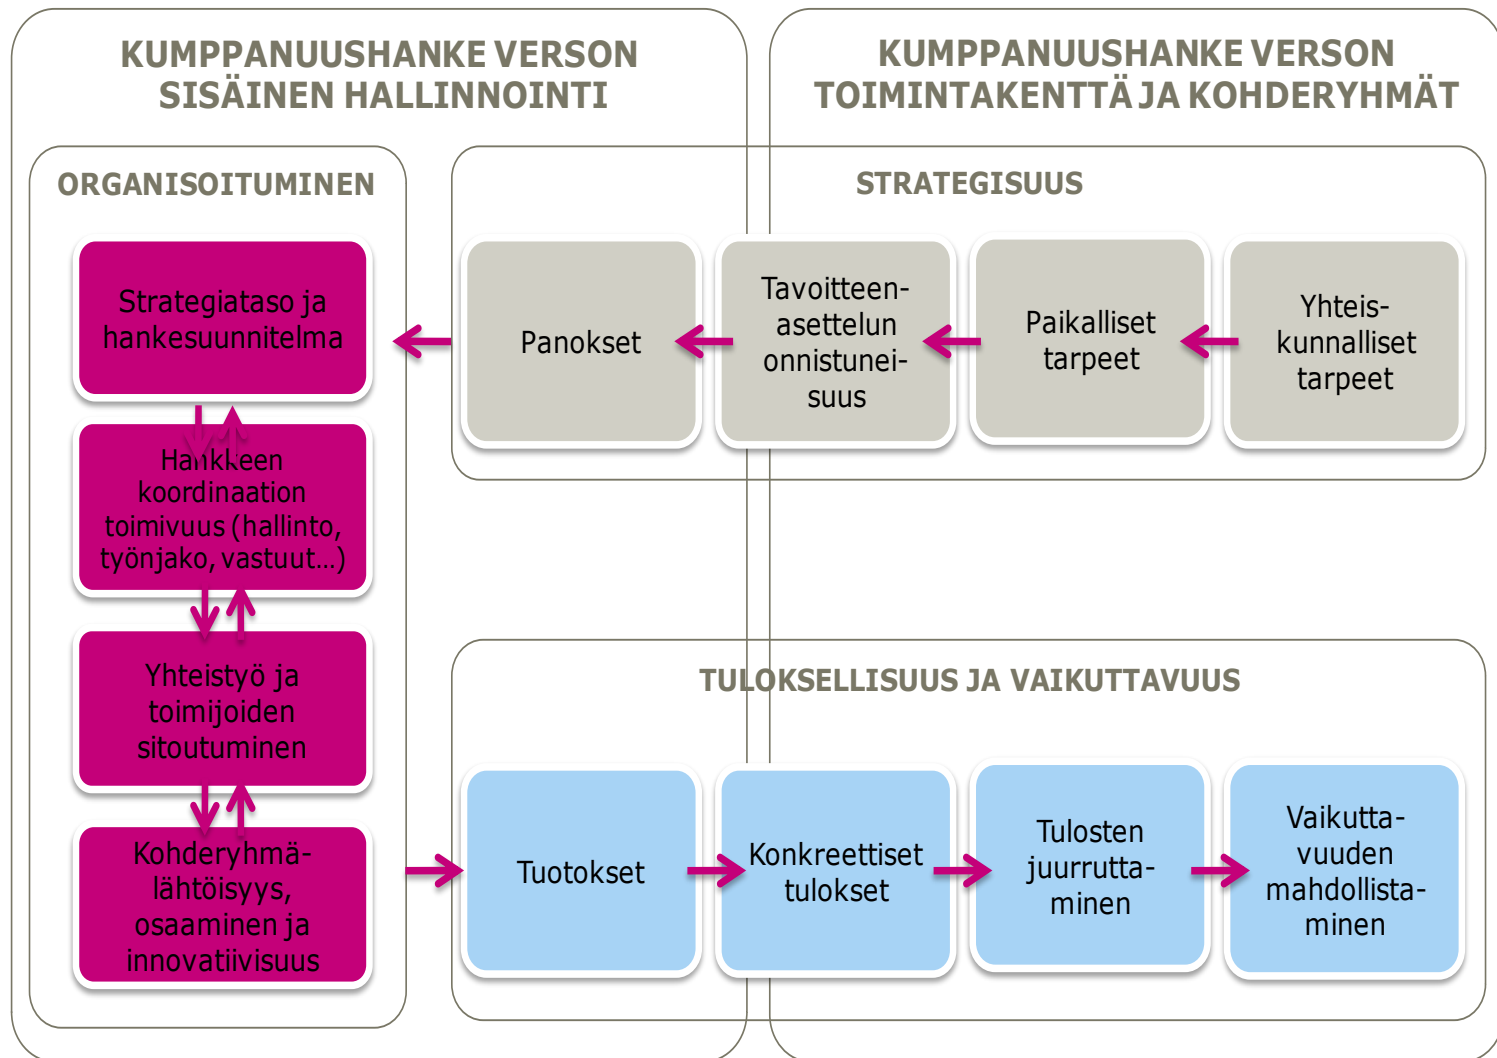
KUMPPANUUSHANKE VERSON SISÄINEN HALLINNOINTI

KUMPPANUUSHANKE VERSON TOIMINTAKENTTÄ JA KOHDERYHMÄT

ORGANISOITUMINEN

Strategiataso ja hankesuunnitelma

Hankkeen koordinaation toimivuus (hallinto, työnjako, vastuut…)

Yhteistyö ja toimijoiden sitoutuminen

Kohderyhmälähtöisyys, osaaminen ja innovatiivisuus

STRATEGISUUS

Panokset

Tavoitteenasettelun onnistuneisuus

Paikalliset tarpeet

Yhteiskunnalliset tarpeet

TULOKSELLISUUS JA VAIKUTTAVUUS

Tuotokset

Konkreettiset tulokset

Tulosten juurruttaminen

Vaikuttavuuden mahdollistaminen